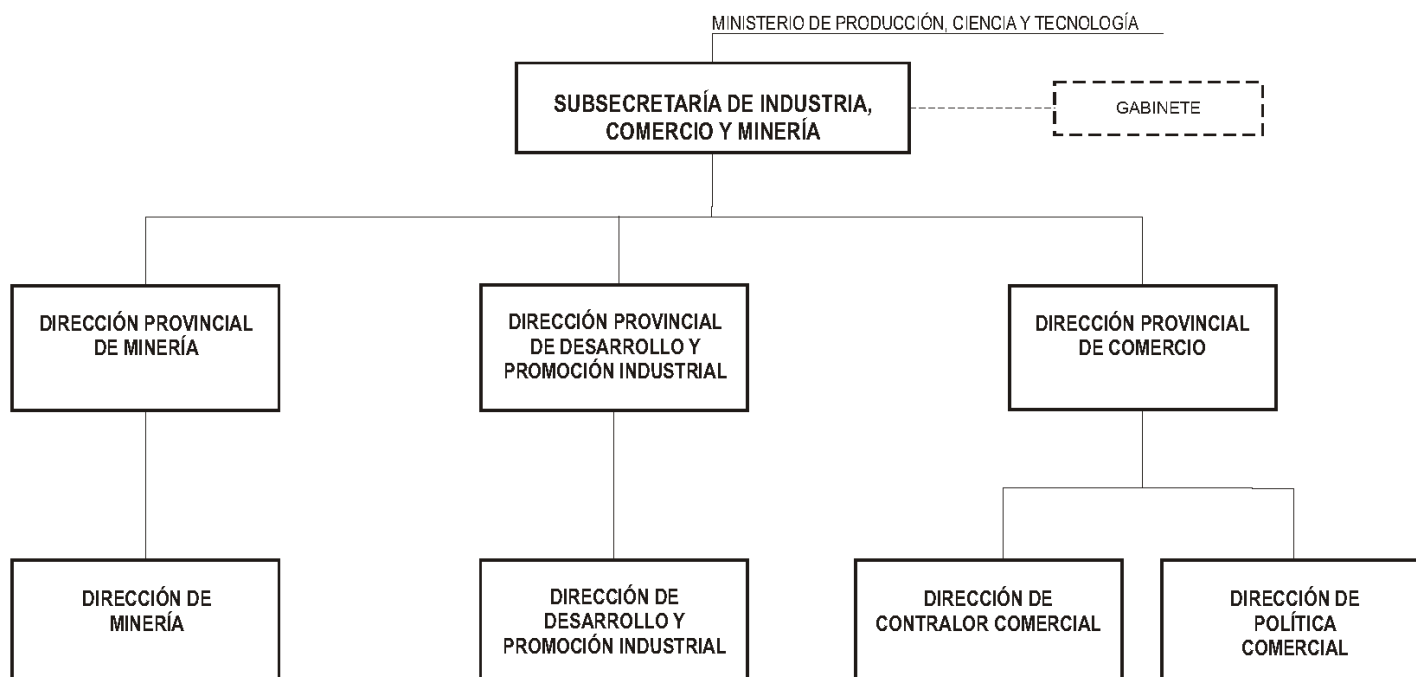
MINISTERIO DE PRODUCCIÓN, CIENCIA Y TECNOLOGÍA

SUBSECRETARÍA DE INDUSTRIA, COMERCIO Y MINERÍA

GABINETE

DIRECCIÓN PROVINCIAL DE MINERÍA

DIRECCIÓN PROVINCIAL DE DESARROLLO Y PROMOCIÓN INDUSTRIAL

DIRECCIÓN PROVINCIAL DE COMERCIO

DIRECCIÓN DE MINERÍA

DIRECCIÓN DE DESARROLLO Y PROMOCIÓN INDUSTRIAL

DIRECCIÓN DE CONTRALOR COMERCIAL

DIRECCIÓN DE POLÍTICA COMERCIAL